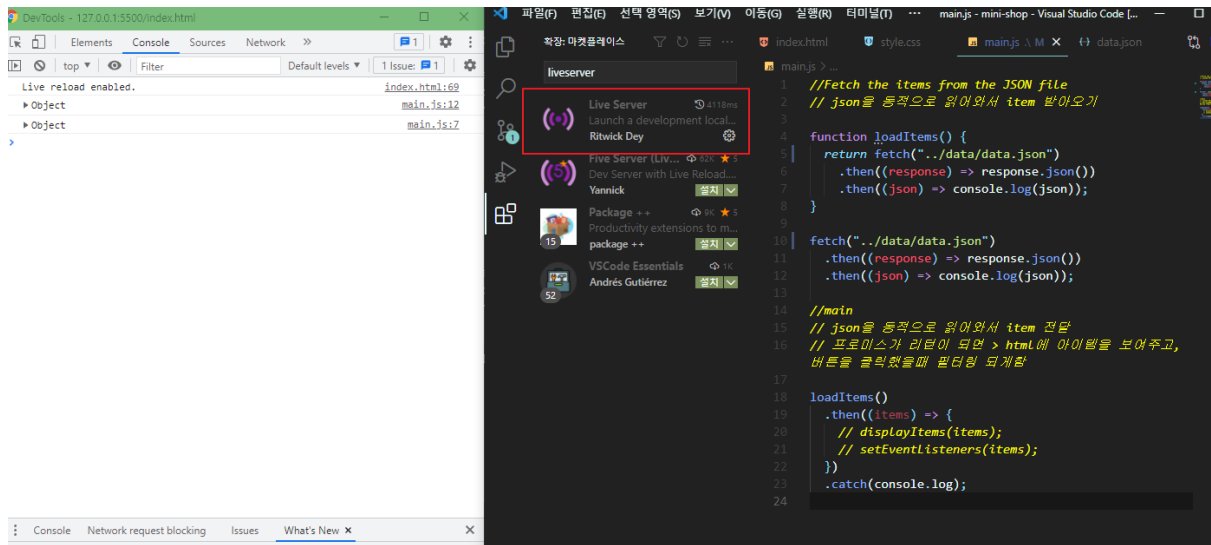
DevTools - 127.0.0.1:5500/index.html

Elements Console Sources Network »

1

top ▼ Filter Default levels ▼ 1 Issue: 1

Live reload enabled. index.html:69
▶ Object main.js:12
▶ Object main.js:7
›

Console Network request blocking Issues What's New ×

파일(F) 편집(E) 선택 영역(S) 보기(V) 이동(G) 실행(R) 터미널(T) ··· main.js - mini-shop - Visual Studio Code [...

확장: 마켓플레이스

liveserver

Live Server 4118ms
Launch a development local...
Ritwick Dey

Five Server (Liv... 62K ★ 5
Dev Server with Live Reload...
Yannick 설치

Package ++ 9K ★ 5
Productivity extensions to m...
package ++ 설치
15

VSCode Essentials 1K
Andrés Gutiérrez 설치
52

index.html style.css main.js .\M × data.json

main.js > ...

1 //Fetch the items from the JSON file
2 // json을 동적으로 읽어와서 item 받아오기
3
4 function loadItems() {
5 return fetch("../data/data.json")
6 .then((response) => response.json())
7 .then((json) => console.log(json));
8 }
9
10 fetch("../data/data.json")
11 .then((response) => response.json())
12 .then((json) => console.log(json));
13
14 //main
15 // json을 동적으로 읽어와서 item 전달
16 // 프로미스가 리턴이 되면 > html에 아이템을 보여주고,
버튼을 클릭했을때 필터링 되게함
17
18 loadItems()
19 .then((items) => {
20 // displayItems(items);
21 // setEventListeners(items);
22 })
23 .catch(console.log);
24